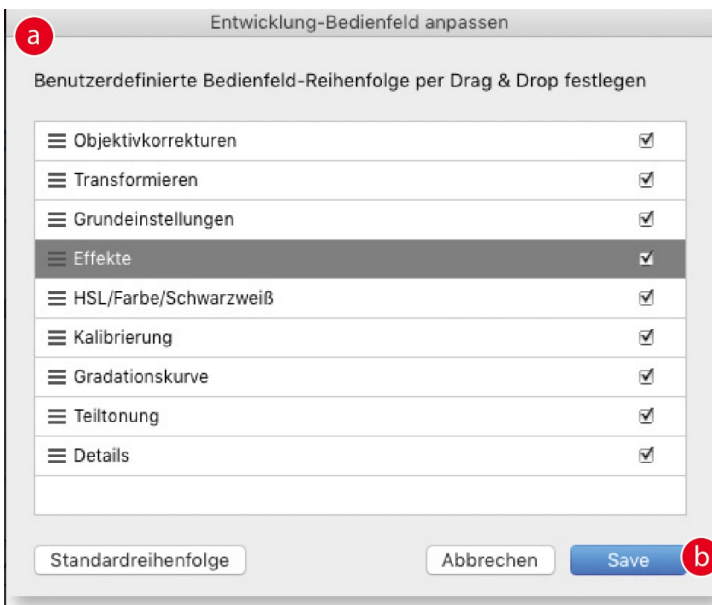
a

Entwicklung-Bedienfeld anpassen

Benutzerdefinierte Bedienfeld-Reihenfolge per Drag & Drop festlegen

Objektivkorrekturen ☑
Transformieren ☑
Grundeinstellungen ☑
Effekte ☑
HSL/Farbe/Schwarzweiß ☑
Kalibrierung ☑
Gradationskurve ☑
Teiltonung ☑
Details ☑

Standardreihenfolge

Abbrechen

Save

b